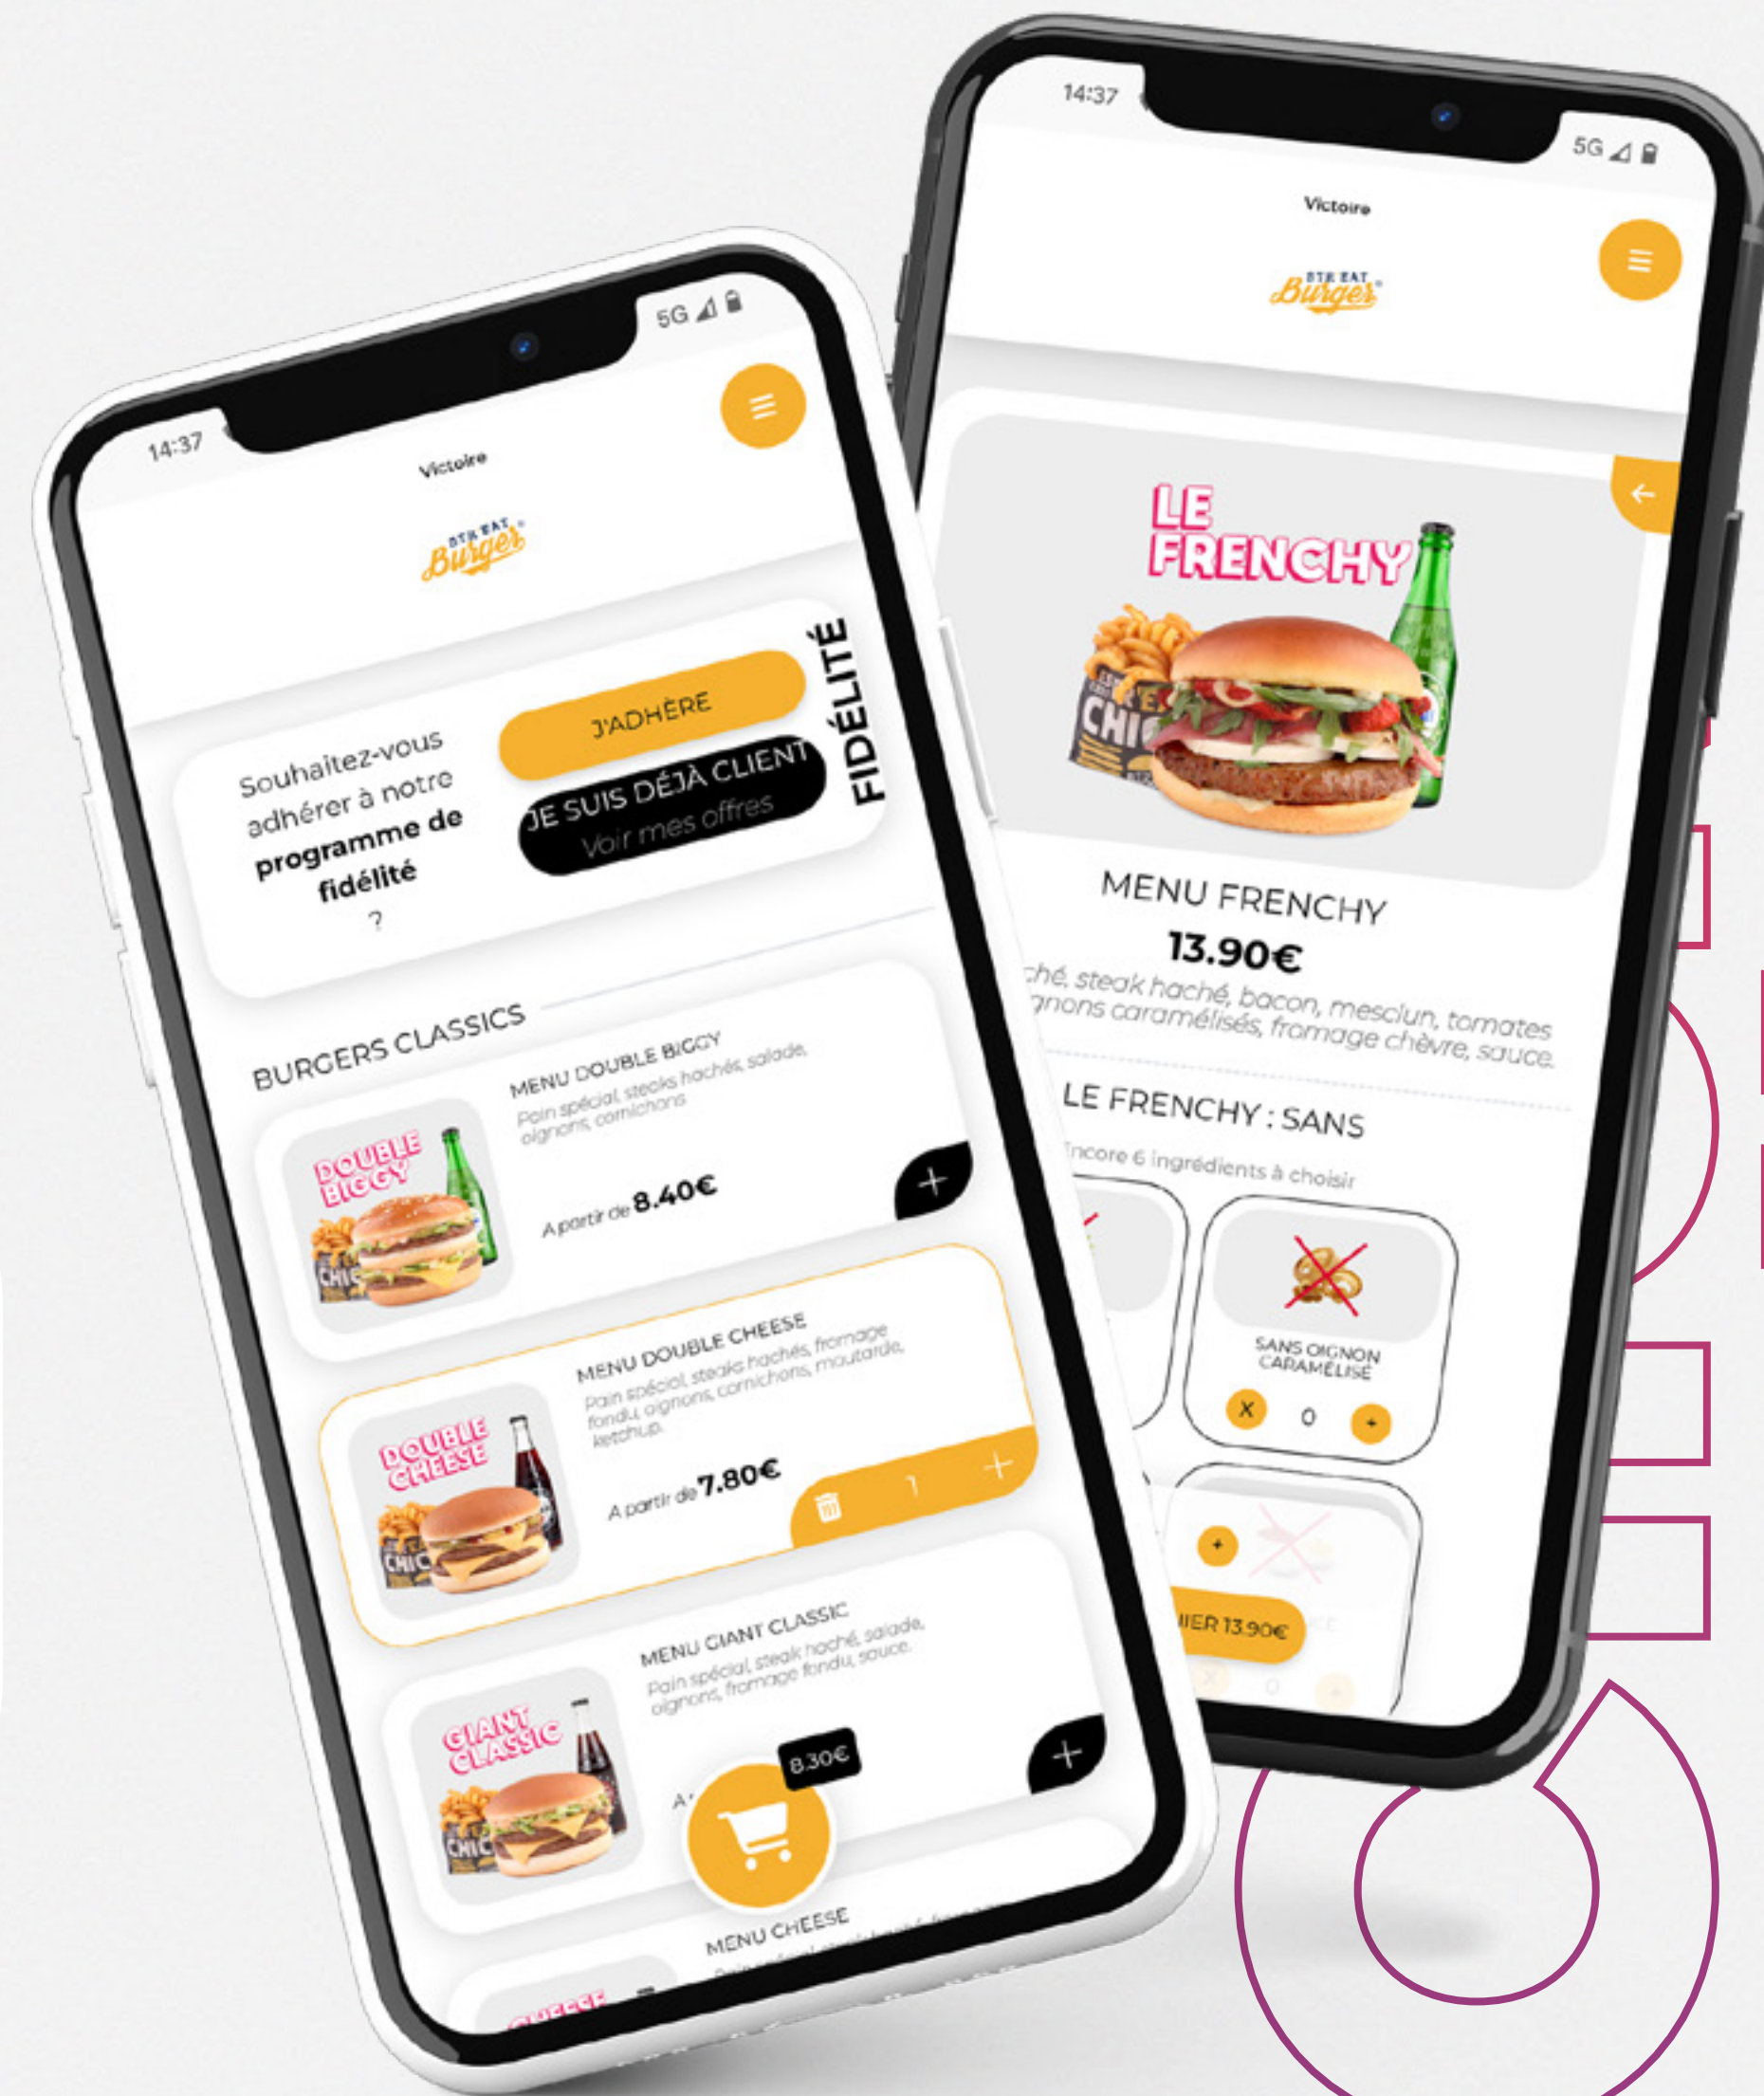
14:37

5G

Victoire

STR EAT Burger

Souhaitez-vous adhérer à notre **programme de fidélité** ?

J'ADHÈRE

JE SUIS DÉJÀ CLIENT
Voir mes offres

FIDÉLITÉ

BURGERS CLASSICS

DOUBLE BIGGY

MENU DOUBLE BIGGY
Pain spécial, steaks hachés, salade, oignons, cornichons

A partir de 8.40€

+

DOUBLE CHEESE

MENU DOUBLE CHEESE
Pain spécial, steaks hachés, fromage fondu, oignons, cornichons, moutarde, ketchup.

A partir de 7.80€

1

+

GIANT CLASSIC

MENU GIANT CLASSIC
Pain spécial, steak haché, salade, oignons, fromage fondu, sauce.

8.30€

A

+

MENU CHEESE

CHEESE

14:37

5G

Victoire

STR EAT Burger

LE FRENCHY

MENU FRENCHY

13.90€

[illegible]ché, steak haché, bacon, mesclun, tomates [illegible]gnons caramélisés, fromage chèvre, sauce.

LE FRENCHY : SANS

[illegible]ncore 6 ingrédients à choisir

SANS OIGNON CARAMÉLISÉ

X 0 +

+

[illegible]IER 13.90€